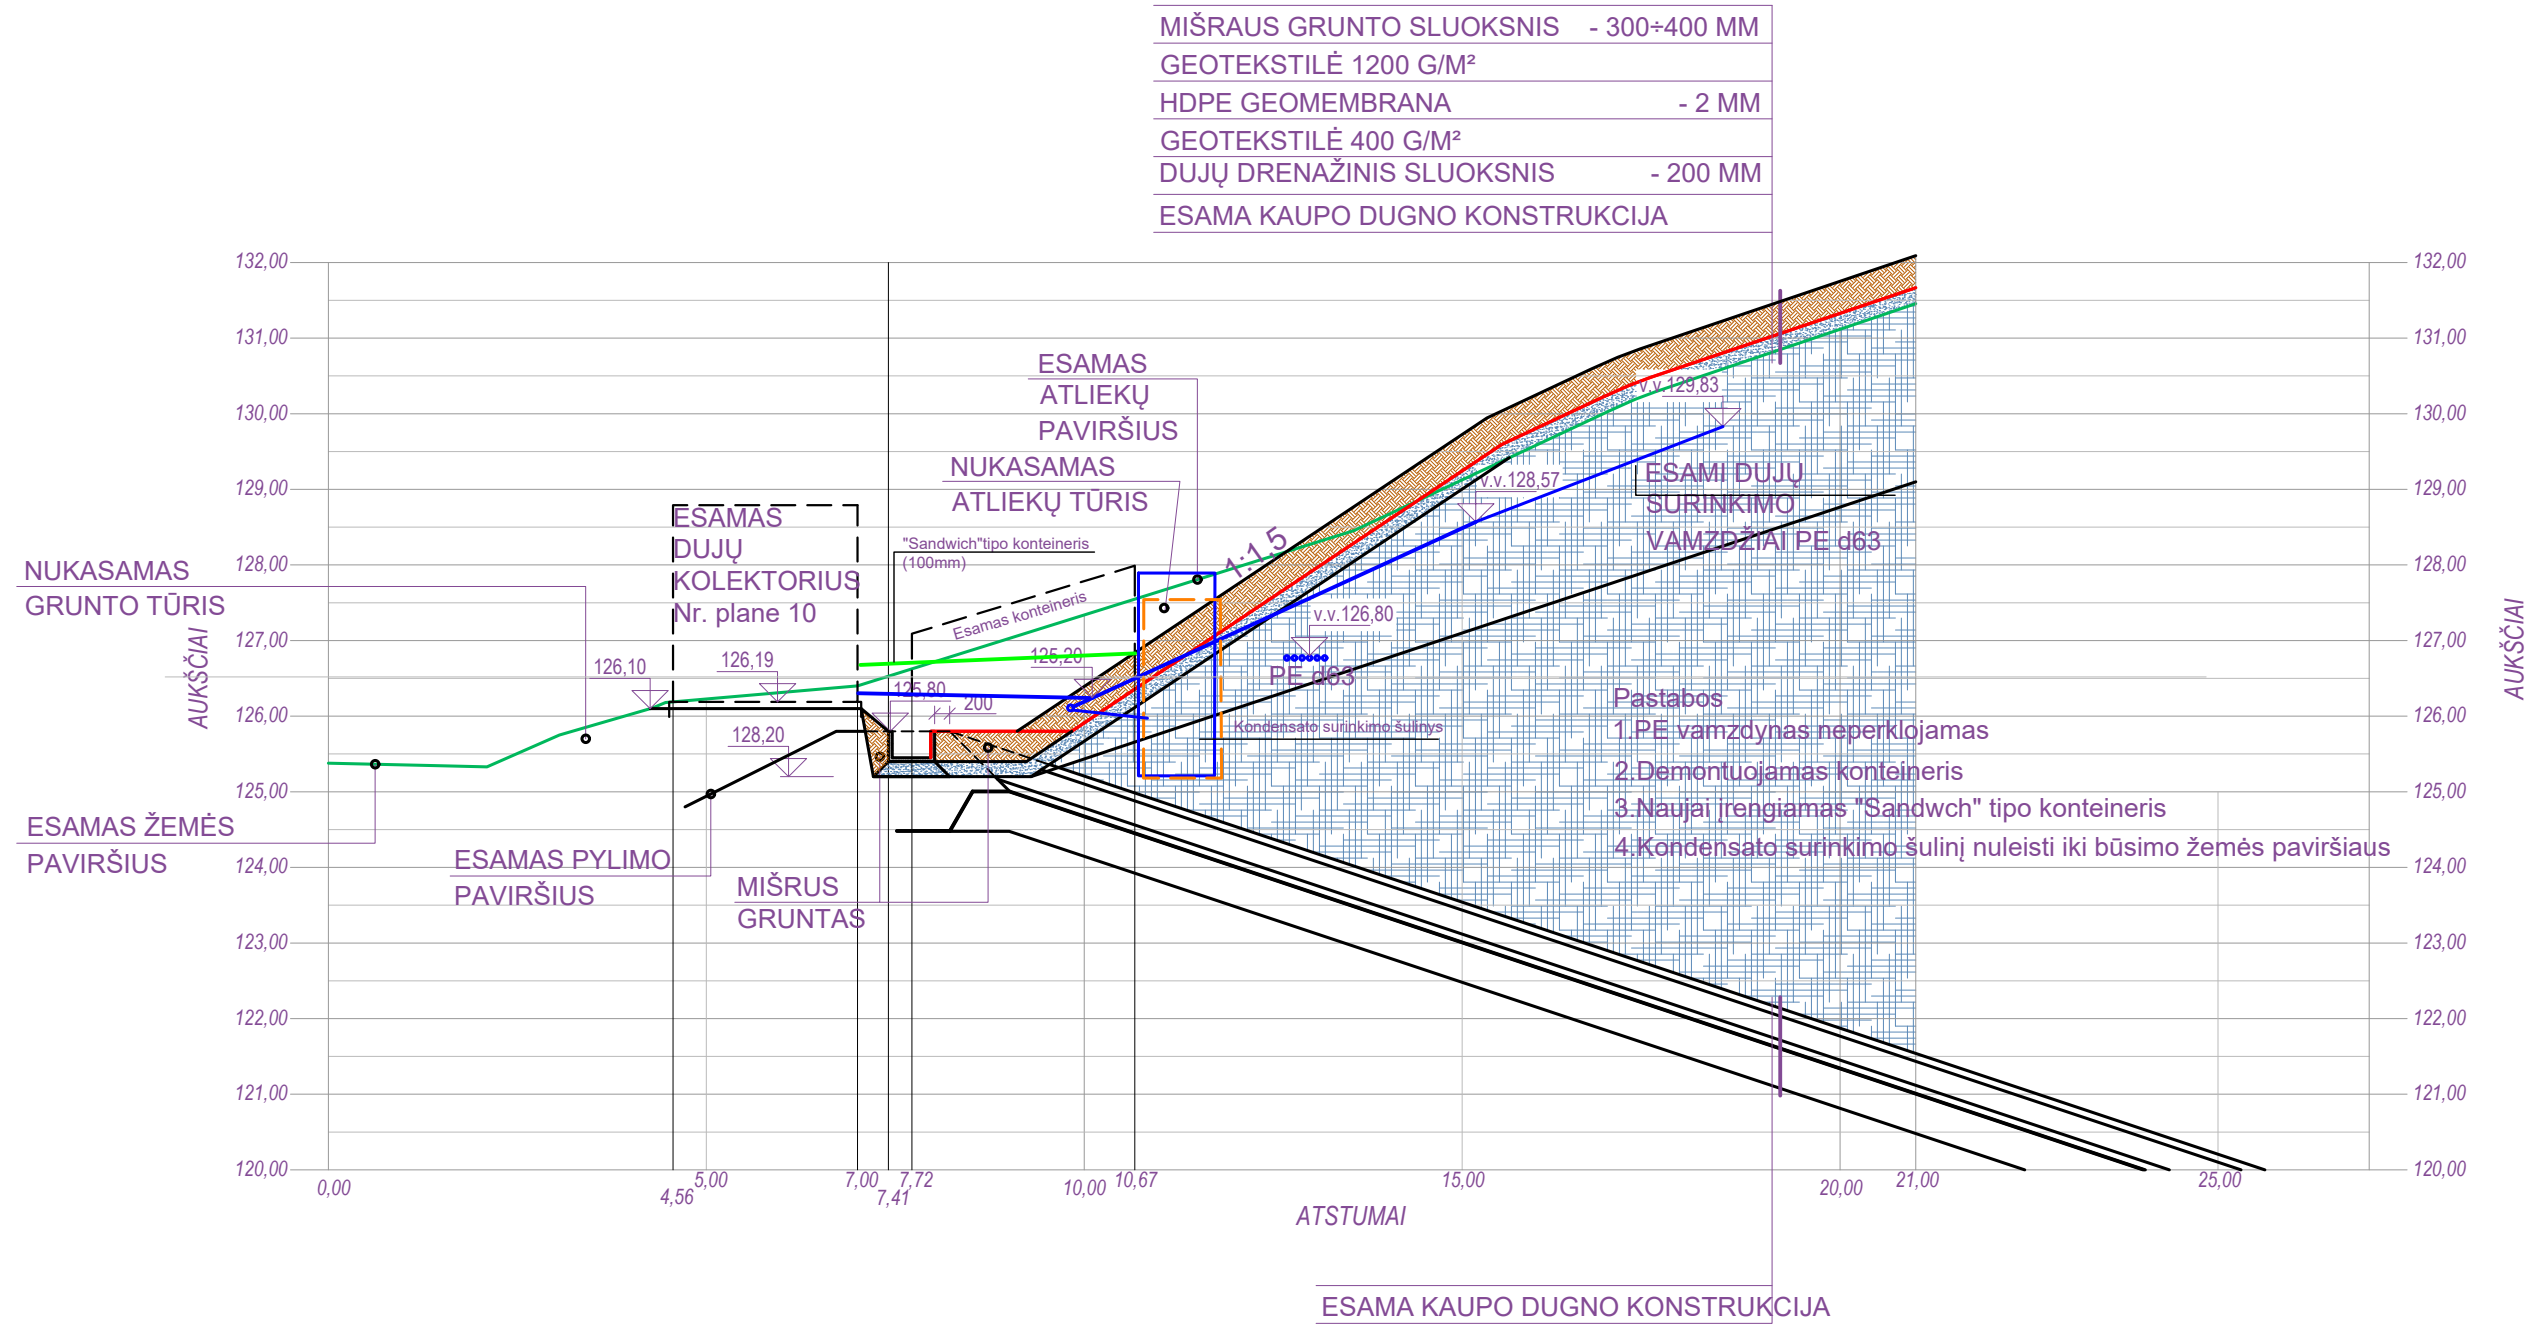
MIŠRAUS GRUNTO SLUOKSNIS - 300÷400 MM
GEOTEKSTILĖ 1200 G/M²
HDPE GEOMEMBRANA - 2 MM
GEOTEKSTILĖ 400 G/M²
DUJŲ DRENAŽINIS SLUOKSNIS - 200 MM
ESAMA KAUPO DUGNO KONSTRUKCIJA

132,00
131,00
130,00
129,00
128,00
127,00
126,00
125,00
124,00
123,00
122,00
121,00
120,00

AUKŠČIAI

ESAMAS
ATLIEKŲ
PAVIRŠIUS

NUKASAMAS
ATLIEKŲ TŪRIS

v.v.129,83

v.v.128,57

ESAMI DUJŲ
SURINKIMO
VAMZDŽIAI PE d63

1:1,5

ESAMAS
DUJŲ
KOLEKTORIUS
Nr. plane 10

"Sandwich"tipo konteineris
(100mm)

Esamas konteineris

NUKASAMAS
GRUNTO TŪRIS

126,10
126,19
126,20
125,80
200
128,20

v.v.126,80

PE d63

Kondensato surinkimo šulinys

Pastabos
1.PE vamzdynas neperklojamas
2.Demontuojamas konteineris
3.Naujai įrengiamas "Sandwch" tipo konteineris
4.Kondensato surinkimo šulinį nuleisti iki būsimo žemės paviršiaus

ESAMAS ŽEMĖS
PAVIRŠIUS

ESAMAS PYLIMO
PAVIRŠIUS

MIŠRUS
GRUNTAS

0,00
4,56
5,00
7,00
7,41
7,72
10,00
10,67
15,00
20,00
21,00
25,00

ATSTUMAI

ESAMA KAUPO DUGNO KONSTRUKCIJA